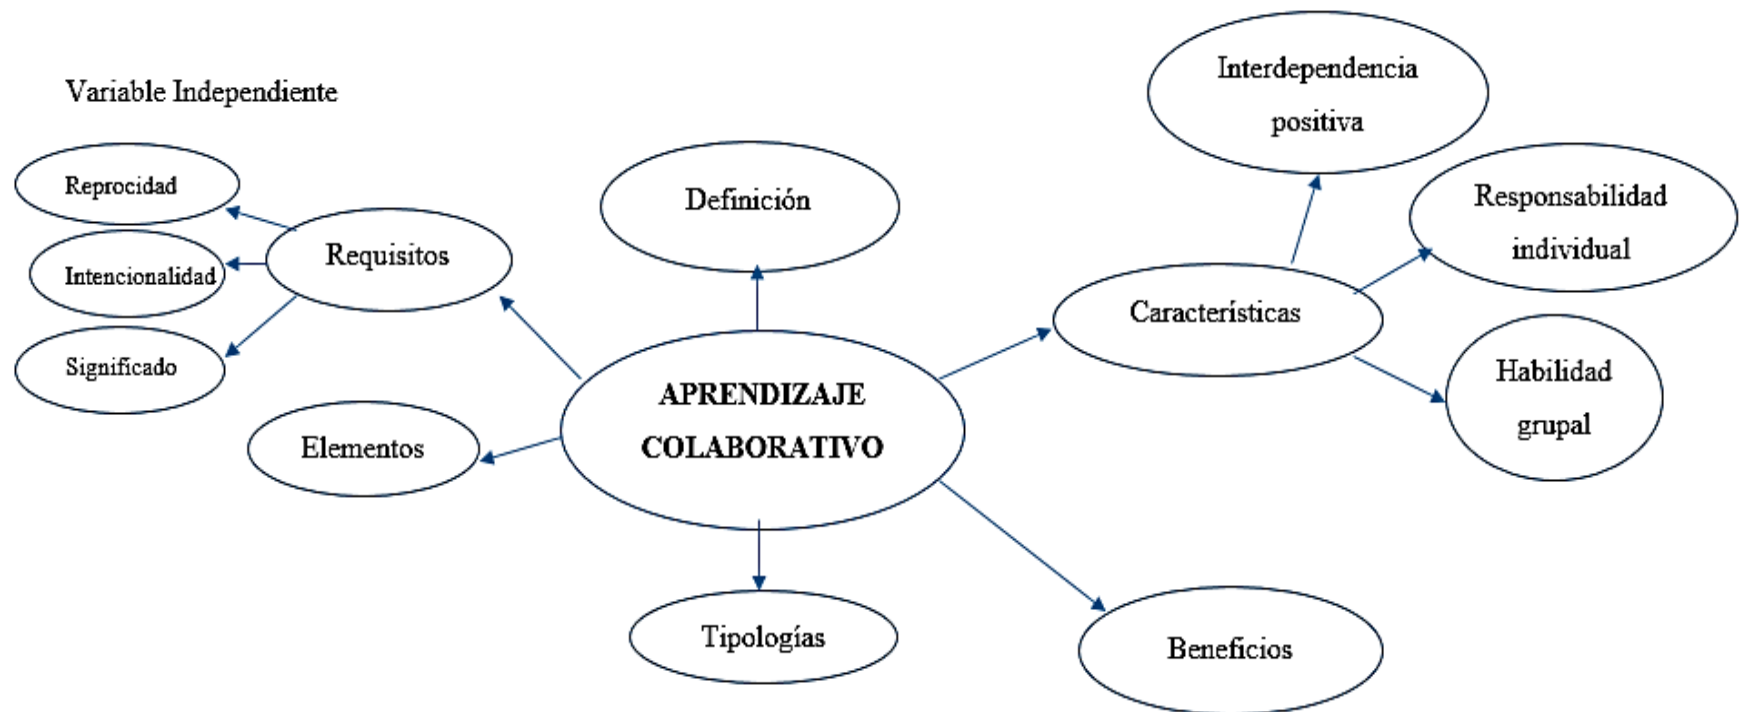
Variable Independiente

Reprocidad

Intencionalidad

Significado

Requisitos

Definición

Interdependencia positiva

Responsabilidad individual

Características

Habilidad grupal

Elementos

APRENDIZAJE COLABORATIVO

Tipologías

Beneficios